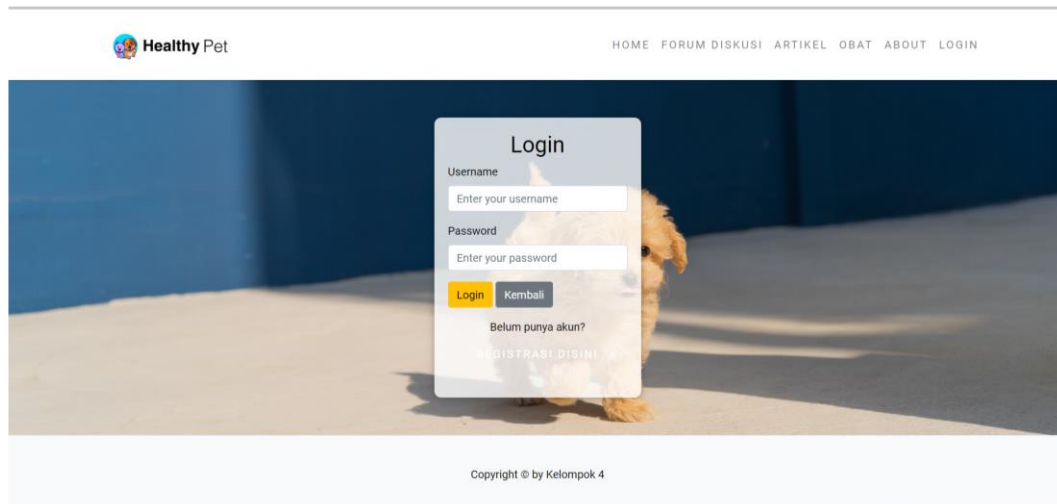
Healthy Pet

HOME FORUM DISKUSI ARTIKEL OBAT ABOUT LOGIN

Login

Username

Enter your username

Password

Enter your password

Login Kembali

Belum punya akun?

REGISTRASI DISINI

Copyright © by Kelompok 4